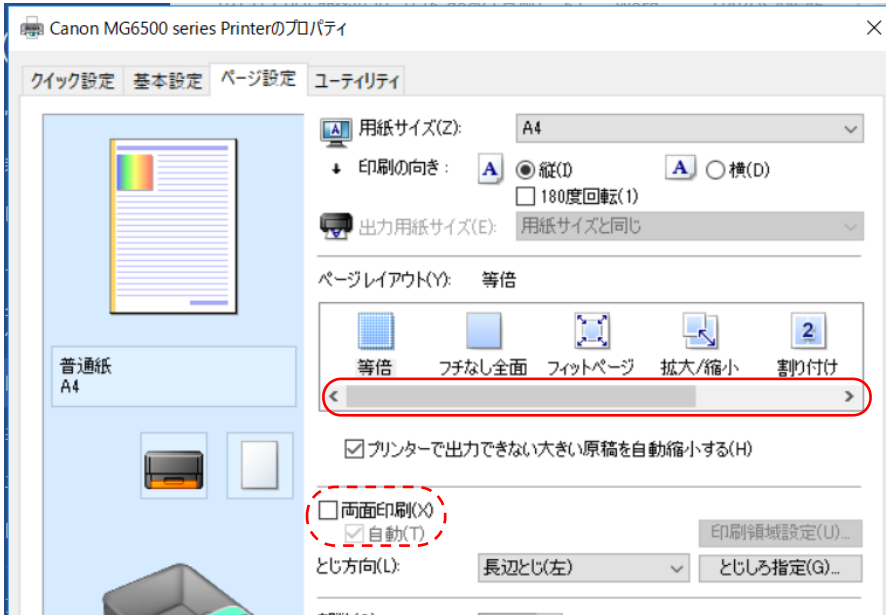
Canon MG6500 series Printerのプロパティ

クイック設定 基本設定 ページ設定 ユーティリティ

用紙サイズ(Z): A4

印刷の向き: 縦(I) 横(D)

180度回転(1)

出力用紙サイズ(E): 用紙サイズと同じ

ページレイアウト(Y): 等倍

2

等倍 フチなし全面 フィットページ 拡大/縮小 割り付け

普通紙
A4

プリンターで出力できない大きい原稿を自動縮小する(H)

両面印刷(X)

自動(T)

印刷領域設定(U)...

とじ方向(L): 長辺とじ(左)

とじしろ指定(G)...